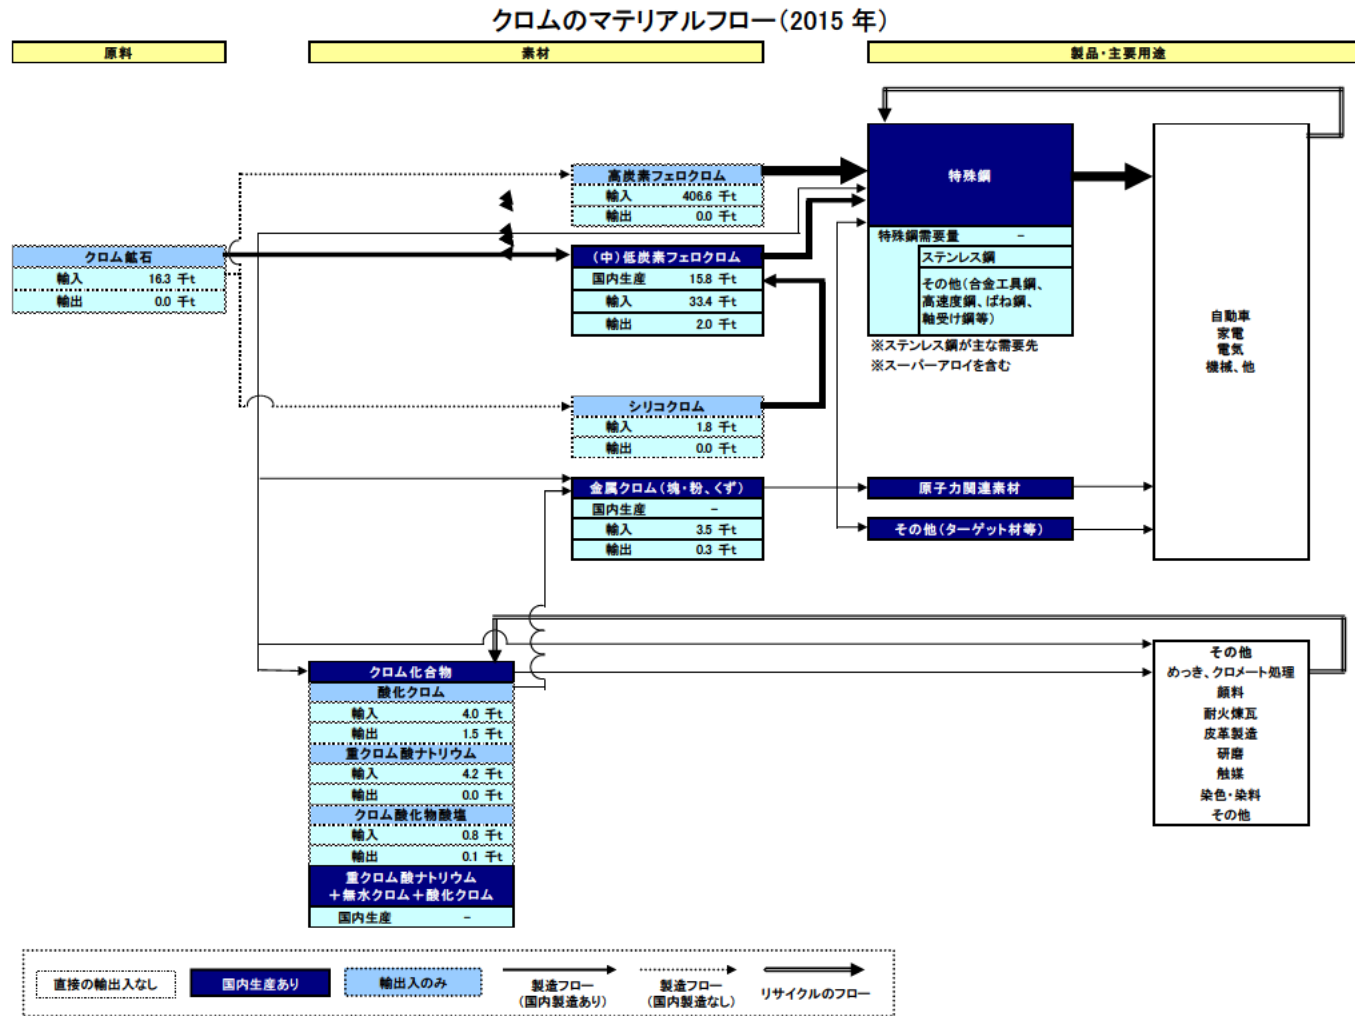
クロムのマテリアルフロー(2015 年)

原料

素材

製品・主要用途

クロム鉱石
| 輸入 | 16.3 千t |
|---|---|
| 輸出 | 0.0 千t |

高炭素フェロクロム
| 輸入 | 406.6 千t |
|---|---|
| 輸出 | 0.0 千t |

(中)低炭素フェロクロム
| 国内生産 | 15.8 千t |
|---|---|
| 輸入 | 33.4 千t |
| 輸出 | 2.0 千t |

シリコクロム
| 輸入 | 1.8 千t |
|---|---|
| 輸出 | 0.0 千t |

金属クロム(塊・粉、くず)
| 国内生産 | – |
|---|---|
| 輸入 | 3.5 千t |
| 輸出 | 0.3 千t |

特殊鋼

特殊鋼需要量 –

ステンレス鋼

その他(合金工具鋼、高速度鋼、ばね鋼、軸受け鋼等)

※ステンレス鋼が主な需要先
※スーパーアロイを含む

原子力関連素材

その他(ターゲット材等)

自動車
家電
電気
機械、他

クロム化合物
酸化クロム
| 輸入 | 4.0 千t |
|---|---|
| 輸出 | 1.5 千t |

重クロム酸ナトリウム
| 輸入 | 4.2 千t |
|---|---|
| 輸出 | 0.0 千t |

クロム酸化物酸塩
| 輸入 | 0.8 千t |
|---|---|
| 輸出 | 0.1 千t |

重クロム酸ナトリウム
+無水クロム+酸化クロム
| 国内生産 | – |
|---|---|

その他
めっき、クロメート処理
顔料
耐火煉瓦
皮革製造
研磨
触媒
染色・染料
その他

直接の輸出入なし
国内生産あり
輸出入のみ
製造フロー (国内製造あり)
製造フロー (国内製造なし)
リサイクルのフロー